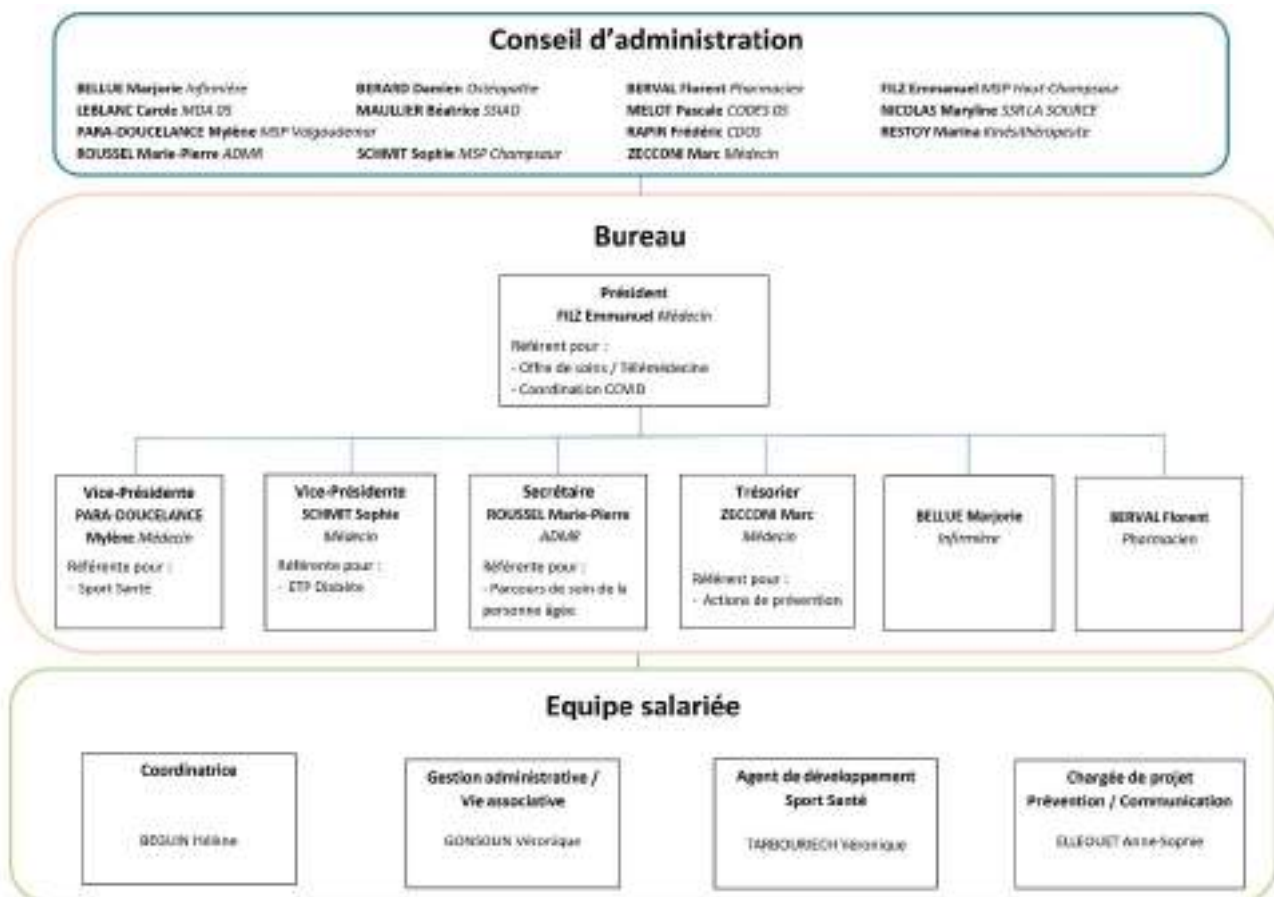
Conseil d'administration

BELLUE Marjorie Infirmière
LEBLANC Carole MDA 05
PARA-DOUCELANCE Mylène MSP Valgaudemar
ROUSSEL Marie-Pierre ADMR

BERARD Damien Ostéopathe
MAULLIER Béatrice SSIAD
SCHMIT Sophie MSP Champsaur

BERVAL Florent Pharmacien
MELOT Pascale CODES 05
RAPIN Frédéric CDOS
ZECCONI Marc Médecin

FILZ Emmanuel MSP Haut-Champsaur
NICOLAS Maryline SSR LA SOURCE
RESTOY Marina Kinésithérapeute

Bureau

Président
FILZ Emmanuel Médecin
Référent pour :
- Offre de soins / Télémédecine
- Coordination COVID

Vice-Présidente
PARA-DOUCELANCE Mylène Médecin
Référente pour :
- Sport Santé

Vice-Présidente
SCHMIT Sophie
Médecin
Référente pour :
- ETP Diabète

Secrétaire
ROUSSEL Marie-Pierre
ADMR
Référente pour :
- Parcours de soin de la personne âgée

Trésorier
ZECCONI Marc
Médecin
Référent pour :
- Actions de prévention

BELLUE Marjorie
Infirmière

BERVAL Florent
Pharmacien

Equipe salariée

Coordinatrice
BEGUIN Hélène

Gestion administrative / Vie associative
GONSOLIN Véronique

Agent de développement Sport Santé
TARBOURIECH Véronique

Chargée de projet Prévention / Communication
ELLEOUET Anne-Sophie